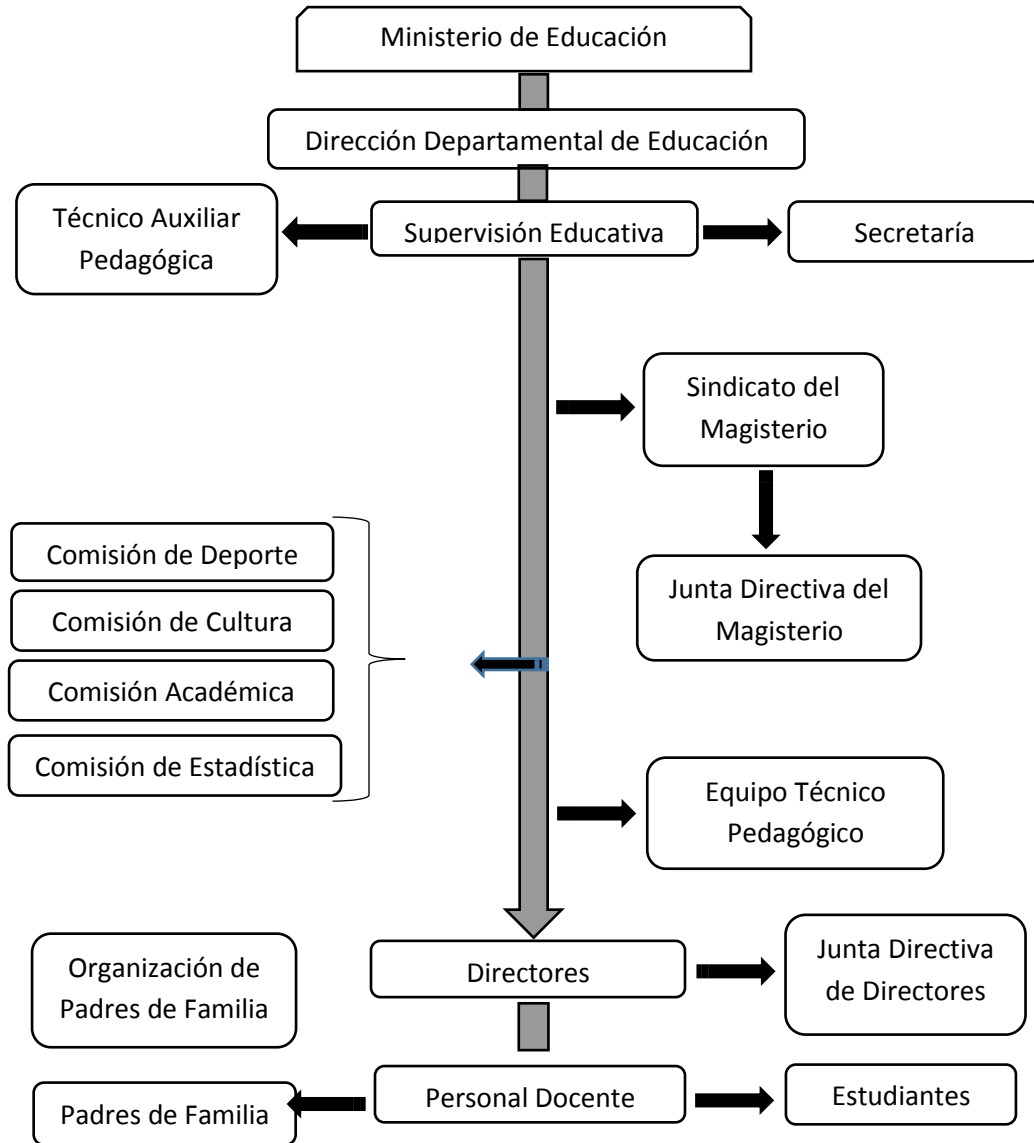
Ministerio de Educación

Dirección Departamental de Educación

Técnico Auxiliar Pedagógica

Supervisión Educativa

Secretaría

Sindicato del Magisterio

Junta Directiva del Magisterio

Comisión de Deporte

Comisión de Cultura

Comisión Académica

Comisión de Estadística

Equipo Técnico Pedagógico

Organización de Padres de Familia

Directores

Junta Directiva de Directores

Padres de Familia

Personal Docente

Estudiantes